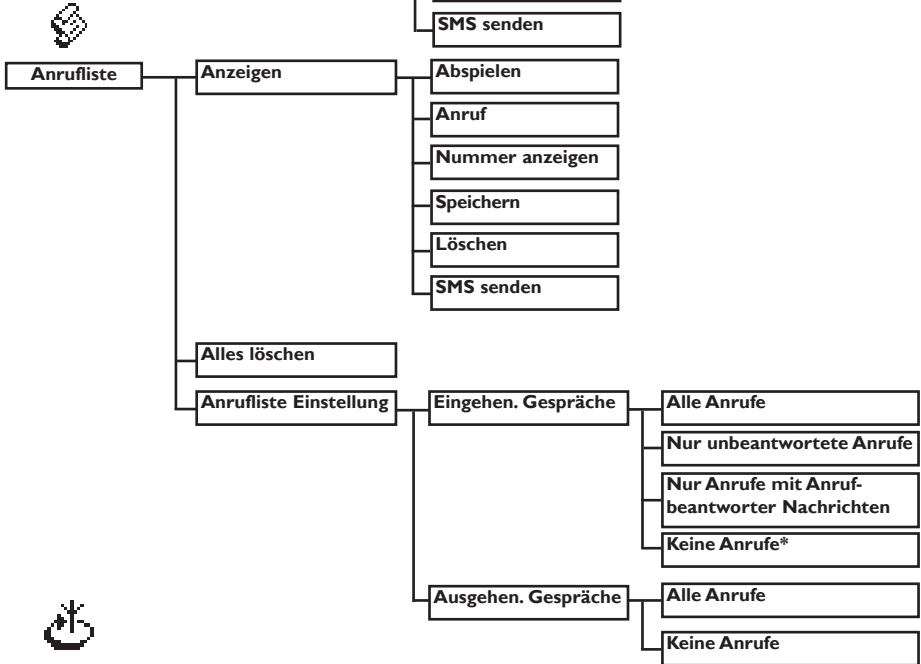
SMS senden

Anrufliste

Anzeigen

Abspielen

Anruf

Nummer anzeigen

Speichern

Löschen

SMS senden

Alles löschen

Anrufliste Einstellung

Eingehen. Gespräche

Alle Anrufe

Nur unbeantwortete Anrufe

Nur Anrufe mit Anrufbeantworter Nachrichten

Keine Anrufe*

Ausgehen. Gespräche

Alle Anrufe

Keine Anrufe